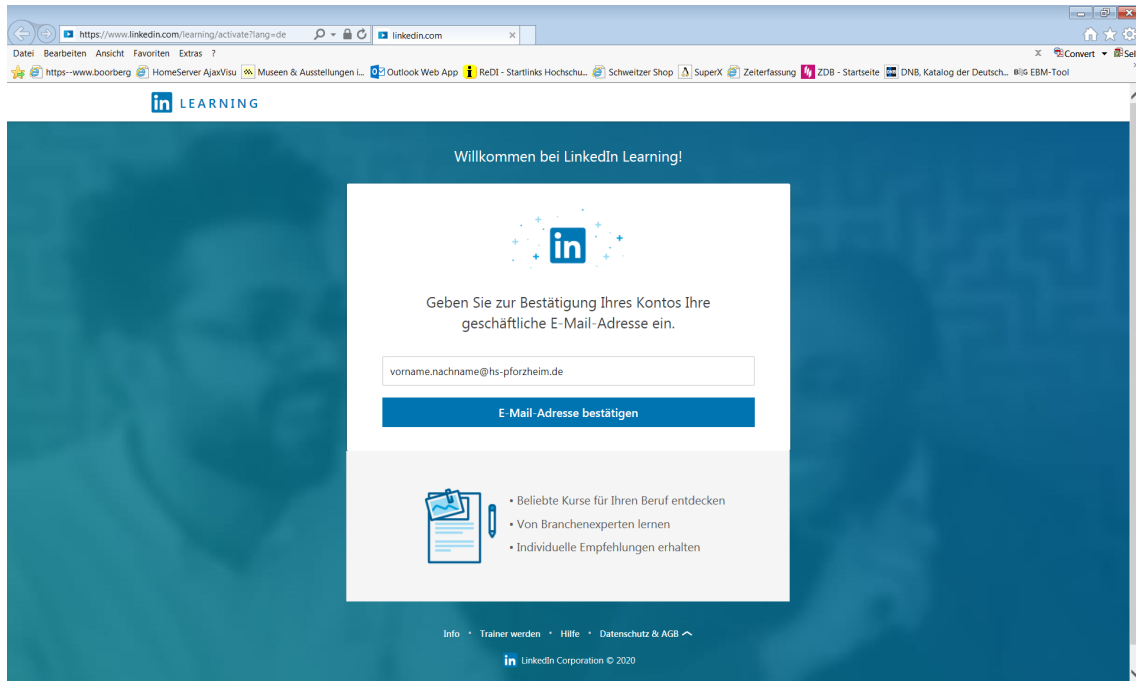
https://www.linkedin.com/learning/activate?lang=de
linkedin.com

Datei Bearbeiten Ansicht Favoriten Extras ?

Convert Sel

https--www.boorberg HomeServer AjaxVisu Museen & Ausstellungen i... Outlook Web App ReDI - Startlinks Hochschu... Schweitzer Shop SuperX Zeiterfassung ZDB - Startseite DNB, Katalog der Deutsch... EBM-Tool

in LEARNING

Willkommen bei LinkedIn Learning!

in

Geben Sie zur Bestätigung Ihres Kontos Ihre geschäftliche E-Mail-Adresse ein.

vorname.nachname@hs-pforzheim.de

E-Mail-Adresse bestätigen

• Beliebte Kurse für Ihren Beruf entdecken
• Von Branchenexperten lernen
• Individuelle Empfehlungen erhalten

Info • Trainer werden • Hilfe • Datenschutz & AGB

in LinkedIn Corporation © 2020